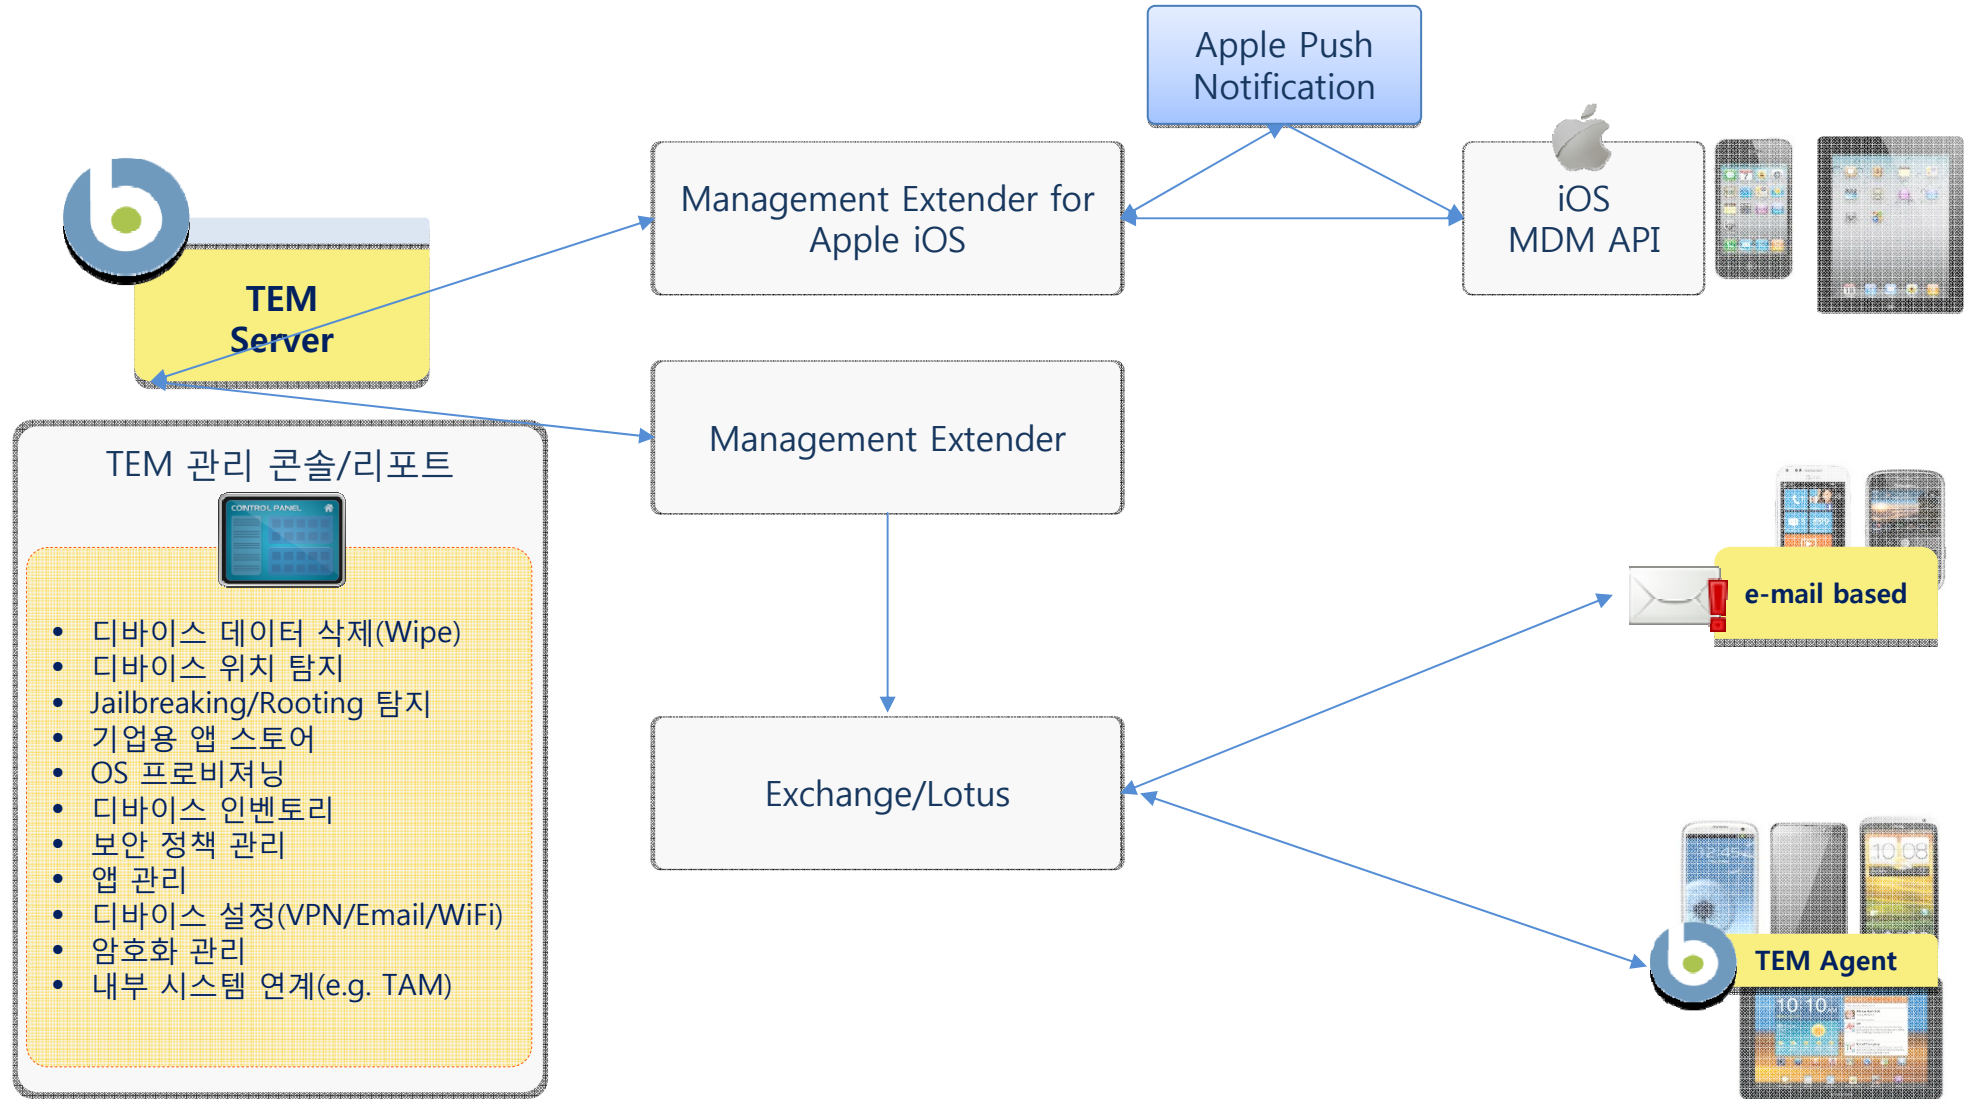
Apple Push Notification

TEM Server

Management Extender for Apple iOS

iOS MDM API

TEM 관리 콘솔/리포트

CONTROL PANEL

- 디바이스 데이터 삭제(Wipe)
- 디바이스 위치 탐지
- Jailbreaking/Rooting 탐지
- 기업용 앱 스토어
- OS 프로비저닝
- 디바이스 인벤토리
- 보안 정책 관리
- 앱 관리
- 디바이스 설정(VPN/Email/WiFi)
- 암호화 관리
- 내부 시스템 연계(e.g. TAM)

Management Extender

e-mail based

Exchange/Lotus

TEM Agent